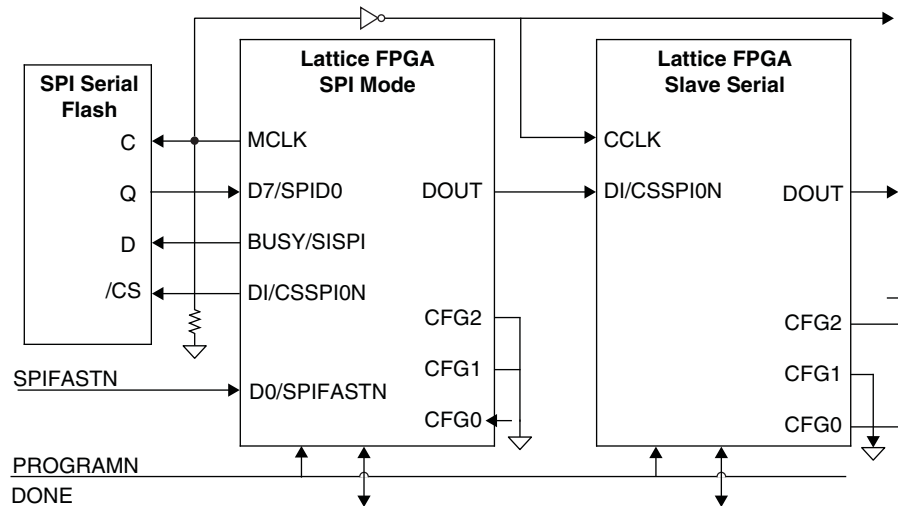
SPI Serial Flash

C

Q

D

/CS

Lattice FPGA SPI Mode

MCLK

D7/SPID0

BUSY/SISPI

DI/CSSPI0N

DOUT

CFG2

CFG1

CFG0

D0/SPIFASTN

SPIFASTN

Lattice FPGA Slave Serial

CCLK

DI/CSSPI0N

DOUT

CFG2

CFG1

CFG0

PROGRAMN

DONE